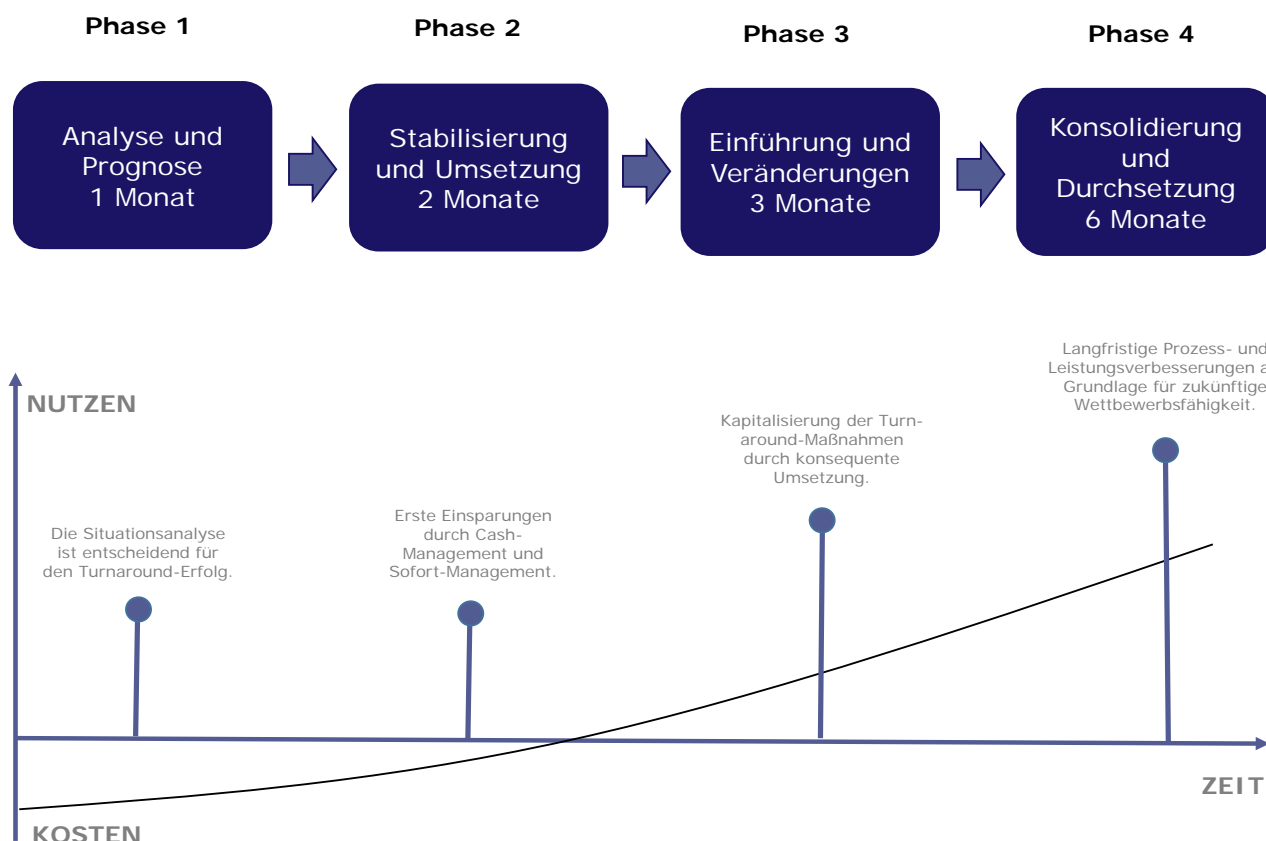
Phase 1

Phase 2

Phase 3

Phase 4

Analyse und Prognose
1 Monat

Stabilisierung und Umsetzung
2 Monate

Einführung und Veränderungen
3 Monate

Konsolidierung und Durchsetzung
6 Monate

Langfristige Prozess- und Leistungsverbesserungen a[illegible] Grundlage für zukünftige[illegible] Wettbewerbsfähigkeit.

NUTZEN

Kapitalisierung der Turnaround-Maßnahmen durch konsequente Umsetzung.

Die Situationsanalyse ist entscheidend für den Turnaround-Erfolg.

Erste Einsparungen durch Cash-Management und Sofort-Management.

ZEIT

KOSTEN